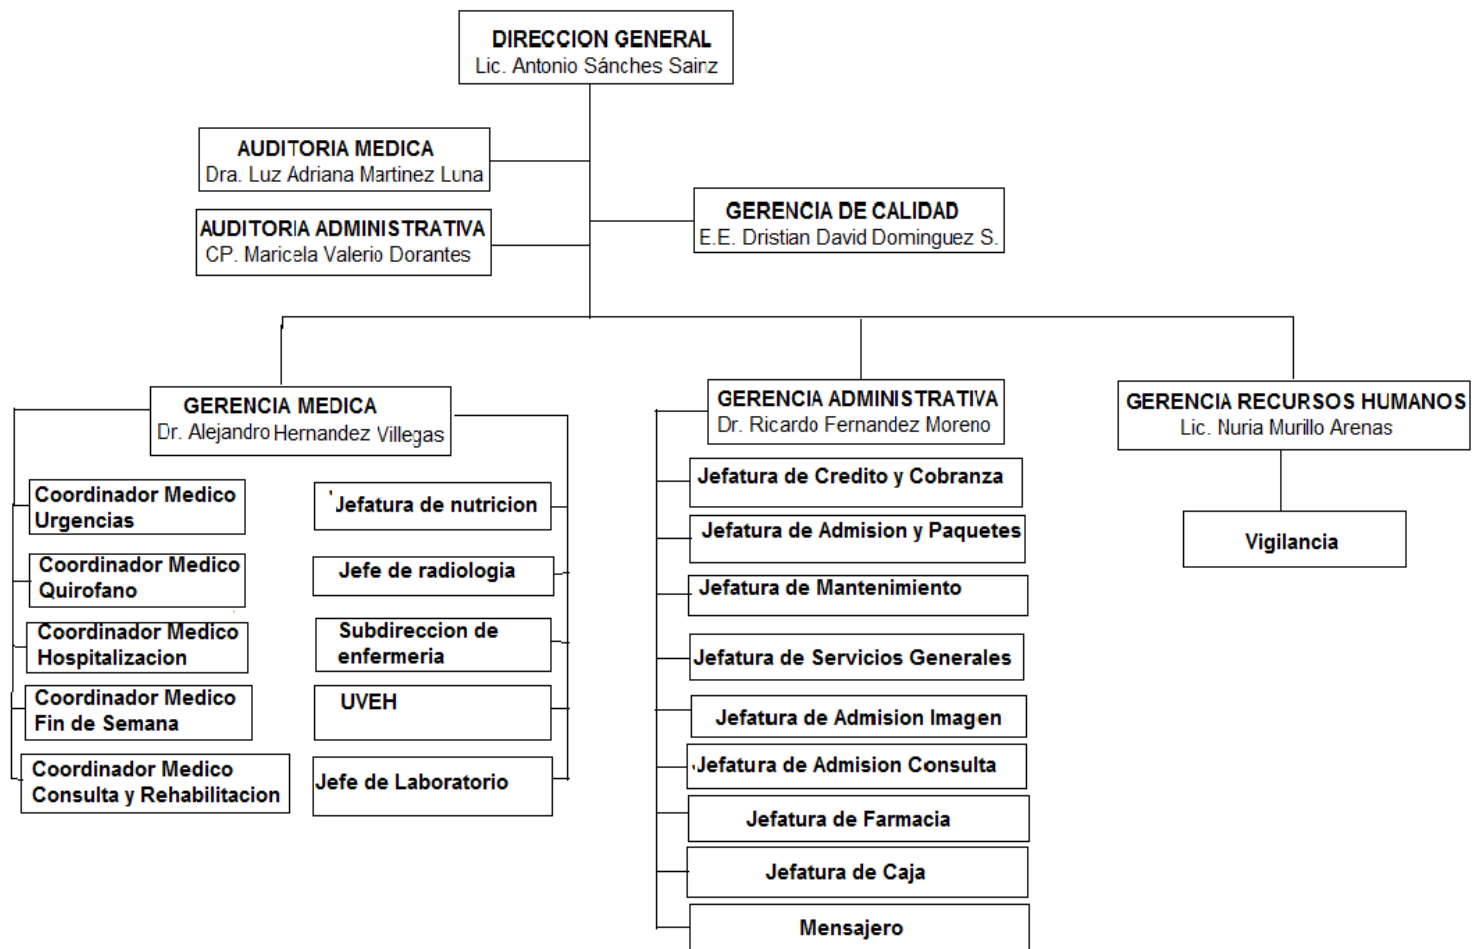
DIRECCION GENERAL
Lic. Antonio Sánches Sairz

AUDITORIA MEDICA
Dra. Luz Adriana Martinez Luna

AUDITORIA ADMINISTRATIVA
CP. Maricela Valerio Dorantes

GERENCIA DE CALIDAD
E.E. Dristian David Dominguez S.

GERENCIA MEDICA
Dr. Alejandro Hernandez Villegas

Coordinador Medico Urgencias

Coordinador Medico Quirofano

Coordinador Medico Hospitalizacion

Coordinador Medico Fin de Semana

Coordinador Medico Consulta y Rehabilitacion

Jefatura de nutricion

Jefe de radiologia

Subdireccion de enfermeria

UVEH

Jefe de Laboratorio

GERENCIA ADMINISTRATIVA
Dr. Ricardo Fernandez Moreno

Jefatura de Credito y Cobranza

Jefatura de Admision y Paquetes

Jefatura de Mantenimiento

Jefatura de Servicios Generales

Jefatura de Admision Imagen

Jefatura de Admision Consulta

Jefatura de Farmacia

Jefatura de Caja

Mensajero

GERENCIA RECURSOS HUMANOS
Lic. Nuria Murillo Arenas

Vigilancia